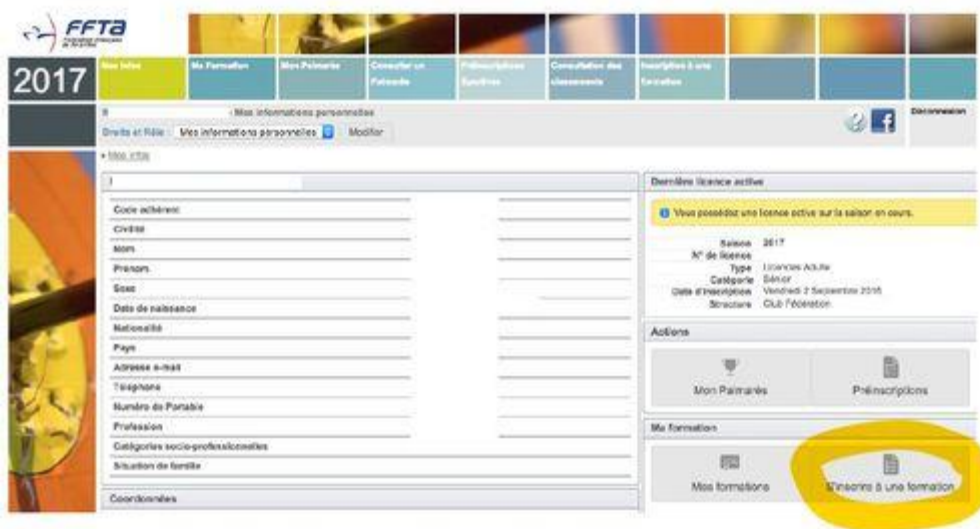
FFTA

2017

Mes Infos | Ma Formation | Mon Palmarès | Consulter un Palmarès | Préinscriptions Sportives | Consultation des classements | Inscription à une formation

Mes informations personnelles

Droits et Rôle : Mes informations personnelles Modifier

Déconnexion

» Mes infos

Code adhérent
Civilité
Nom
Prénom
Sexe
Date de naissance
Nationalité
Pays
Adresse e-mail
Téléphone
Numéro de Portable
Profession
Catégories socio-professionnelles
Situation de famille

Coordonnées

Dernière licence active

Vous possédez une licence active sur la saison en cours.

Saison 2017
N° de licence
Type Licence Adulte
Catégorie Sénior
Date d'inscription Vendredi 2 Septembre 2016
Structure Club fédération

Actions

Mon Palmarès
Préinscriptions

Ma formation

Mes formations
S'inscrire à une formation